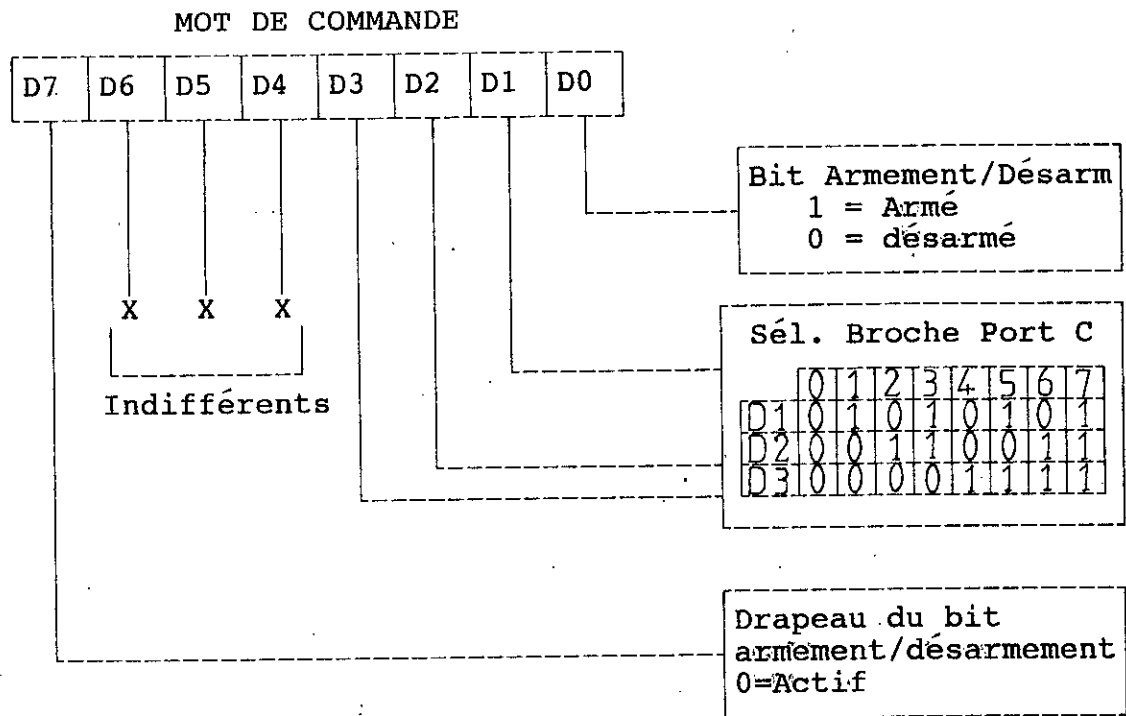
MOT DE COMMANDE

| D7 | D6 | D5 | D4 | D3 | D2 | D1 | D0 |
|---|---|---|---|---|---|---|---|

Bit Armement/Désarm
1 = Armé
0 = désarmé

X X X

Indifférents

Sél. Broche Port C

| | 0 | 1 | 2 | 3 | 4 | 5 | 6 | 7 |
|---|---|---|---|---|---|---|---|---|
| D1 | 0 | 1 | 0 | 1 | 0 | 1 | 0 | 1 |
| D2 | 0 | 0 | 1 | 1 | 0 | 0 | 1 | 1 |
| D3 | 0 | 0 | 0 | 0 | 1 | 1 | 1 | 1 |

Drapeau du bit armement/désarmement
0=Actif